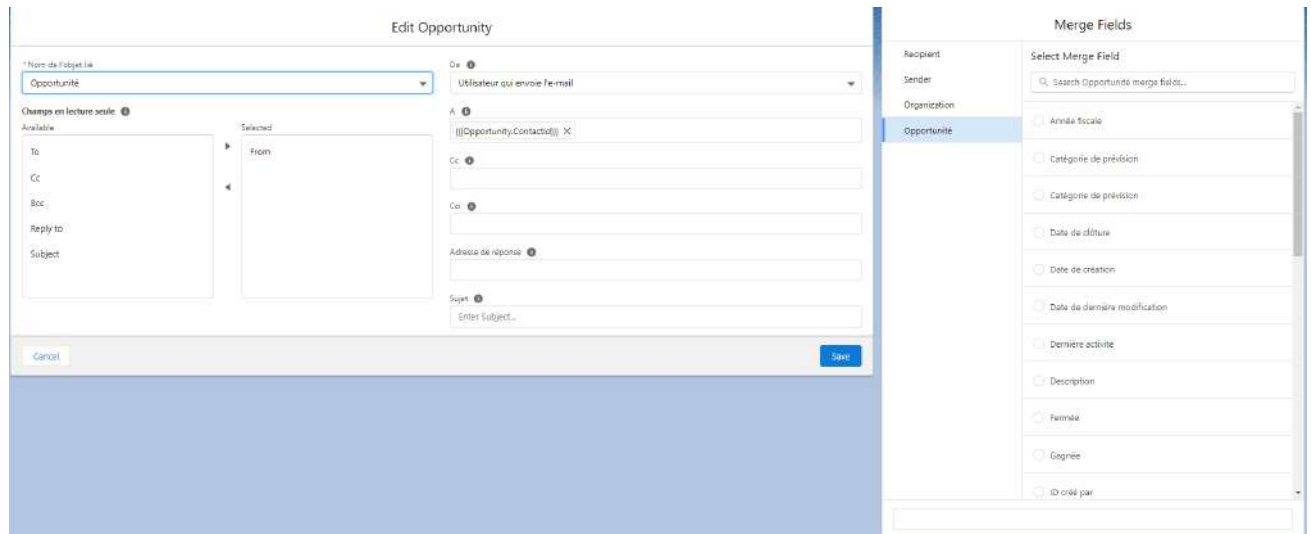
Edit Opportunity

* Nom de l'objet lié
Opportunité

Champs en lecture seule
Available
To
Cc
Bcc
Reply to
Subject

Selected
From

De
Utilisateur qui envoie l'e-mail

A
{{{Opportunity.ContactId}}} ×

Cc

Cci

Adresse de réponse

Sujet
Enter Subject...

Cancel
Save

Merge Fields

Recipient
Sender
Organization
Opportunité

Select Merge Field
Search Opportunité merge fields...

Année fiscale
Catégorie de prévision
Catégorie de prévision
Date de clôture
Date de création
Date de dernière modification
Dernière activité
Description
Fermée
Gagnée
ID créé par